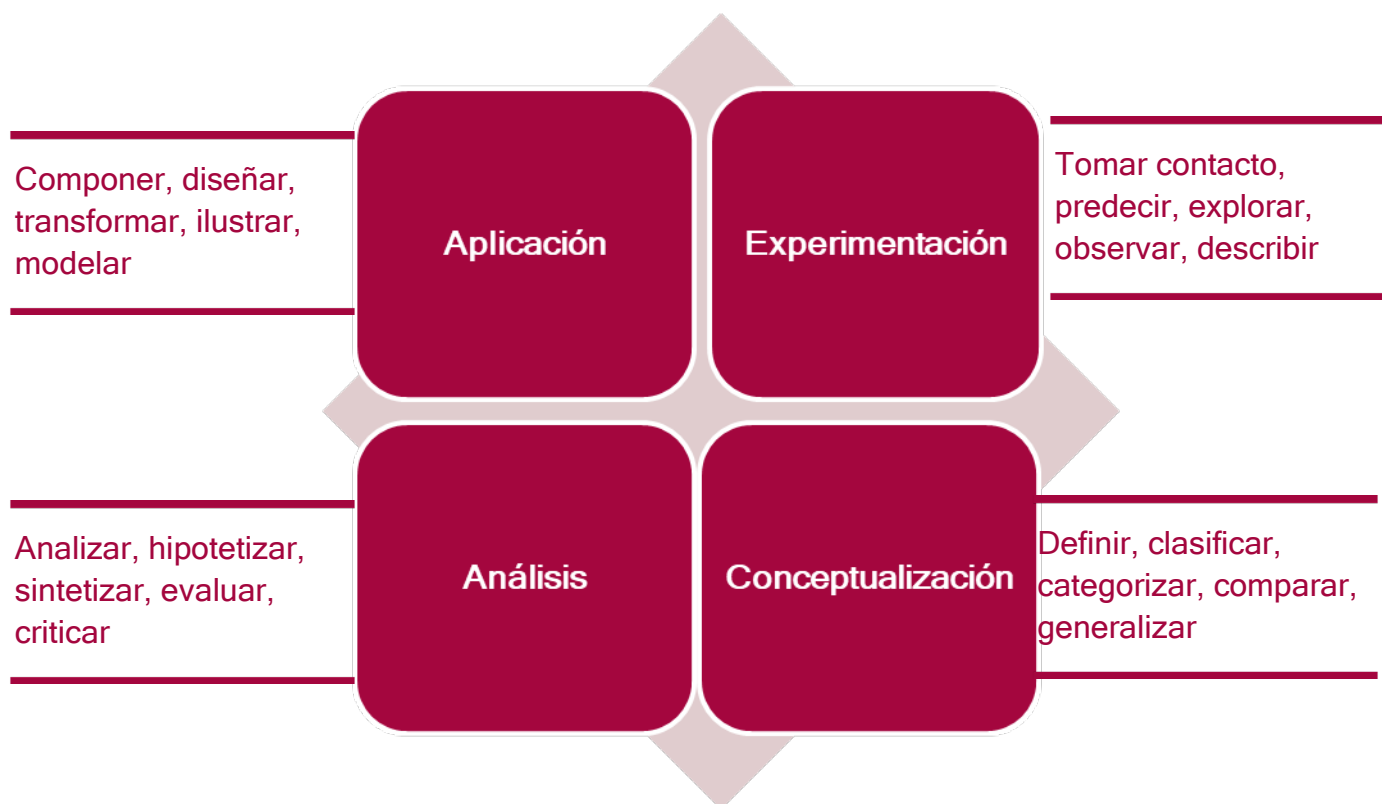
Componer, diseñar, transformar, ilustrar, modelar

Aplicación

Experimentación

Tomar contacto, predecir, explorar, observar, describir

Analizar, hipotetizar, sintetizar, evaluar, criticar

Análisis

Conceptualización

Definir, clasificar, categorizar, comparar, generalizar